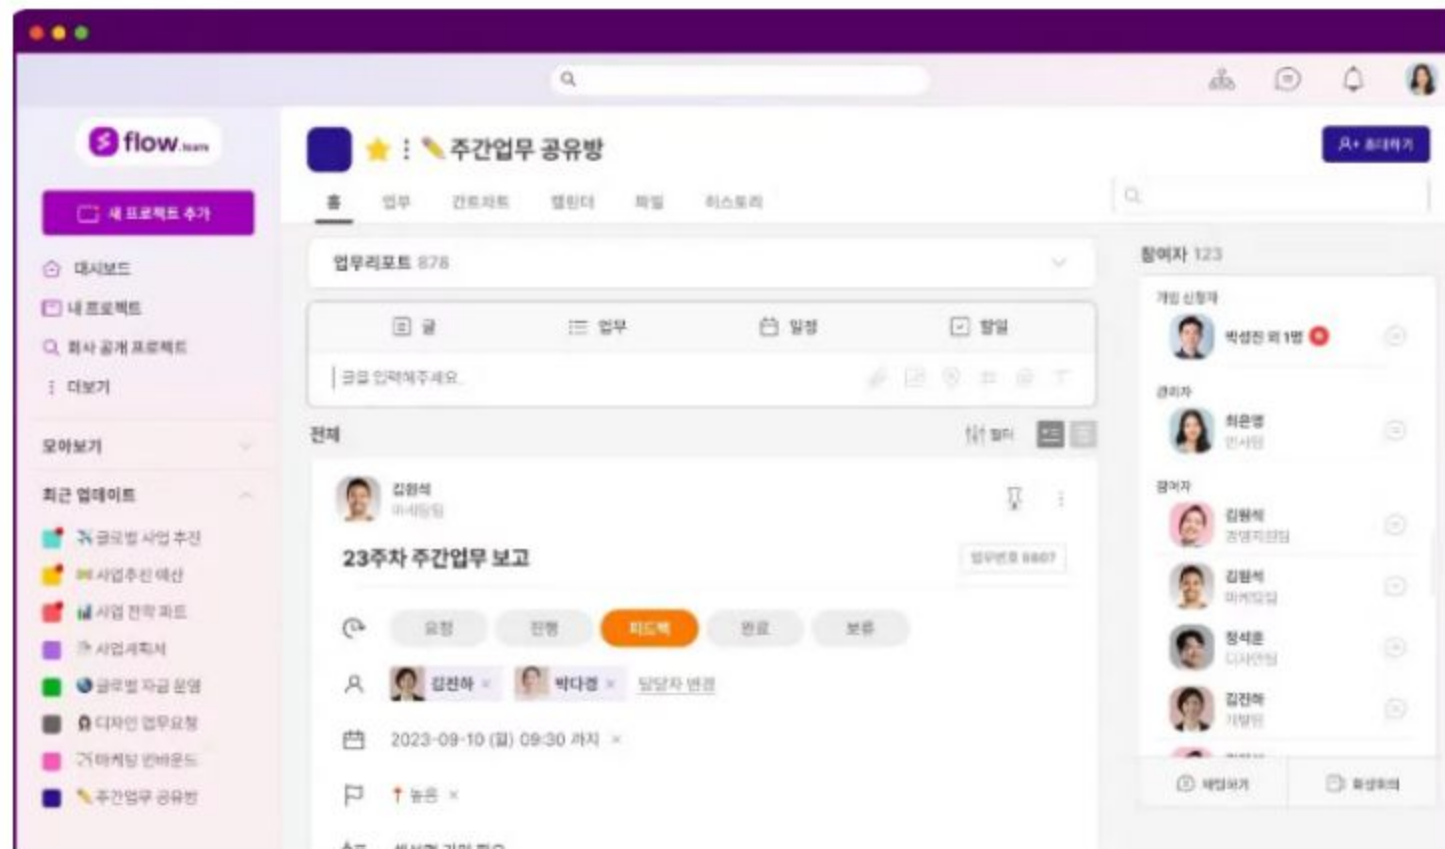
flow.team

새 프로젝트 추가

대시보드
내 프로젝트
회사 공개 프로젝트
더보기

모아보기

최근 업데이트

글로벌 사업 추진
사업추진 예산
사업 전략 파트
사업계획서
글로벌 자금 운영
디자인 업무요청
마케팅 인바운드
주간업무 공유방

주간업무 공유방

초대하기

홈 업무 간트차트 캘린더 파일 히스토리

업무리포트 878

글 업무 일정 할일

글을 입력해주세요.

전체

필터

김원석
마케팅팀

23주차 주간업무 보고

업무번호 8807

요청 진행 피드백 완료 보류

김진하 × 박다경 × 담당자 변경

2023-09-10 (일) 09:30 까지 ×

높음 ×

참여자 123

가입 신청자
박성진 외 1명

관리자
최은영
인사팀

참여자
김원석
경영지원팀
김원석
마케팅팀
정석훈
디자인팀
김진하
개발팀

채팅하기 화상회의